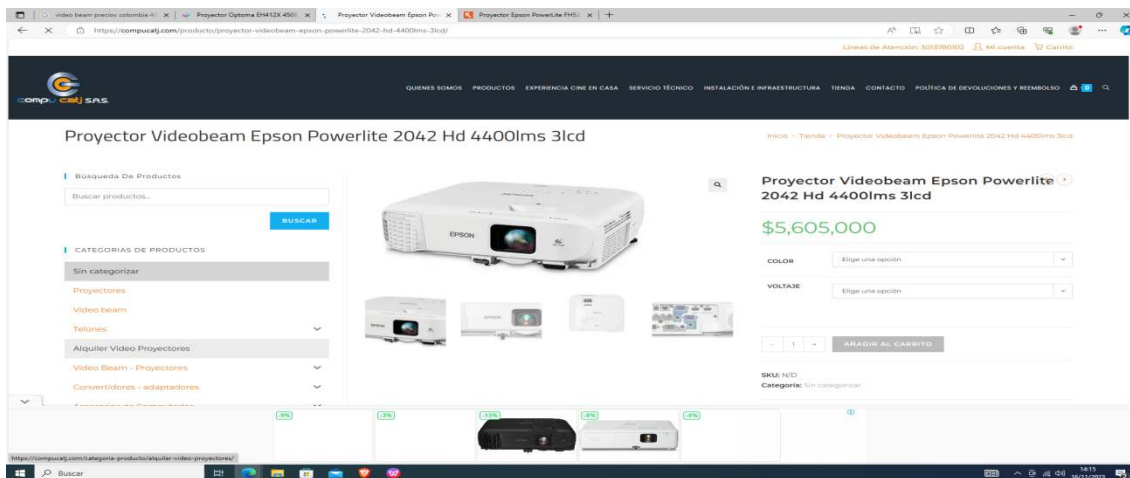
video beam precios colombia 4! × | Proyector Optoma EH412X 450! × | Proyector Videobeam Epson Po × | Proyector Epson PowerLite FH5 × | +

https://compucatj.com/producto/proyector-videobeam-epson-powerlite-2042-hd-4400lms-3lcd/

Lineas de Atención: 3013780102 Mi cuenta Carrito

compu catj S.A.S.

QUIENES SOMOS PRODUCTOS EXPERIENCIA CINE EN CASA SERVICIO TÉCNICO INSTALACIÓN E INFRAESTRUCTURA TIENDA CONTACTO POLÍTICA DE DEVOLUCIONES Y REEMBOLSO 0

Proyector Videobeam Epson Powerlite 2042 Hd 4400lms 3lcd

Inicio > Tienda > Proyector Videobeam Epson Powerlite 2042 Hd 4400lms 3lcd

Búsqueda De Productos

Buscar productos...

BUSCAR

CATEGORIAS DE PRODUCTOS

Sin categorizar

Proyectores

Video beam

Telones

Alquiler Video Proyectores

Video Beam - Proyectores

Convertidores - adaptadores

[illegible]

EPSON

Proyector Videobeam Epson Powerlite 2042 Hd 4400lms 3lcd

$5,605,000

COLOR Elige una opción

VOLTAJE Elige una opción

- 1 +

AÑADIR AL CARRITO

SKU: N/D

Categoría: Sin categorizar

-9% -3% -13% -6% -4%

https://compucatj.com/categoria-producto/alquiler-video-proyectores/

Buscar

14:15 16/11/2022